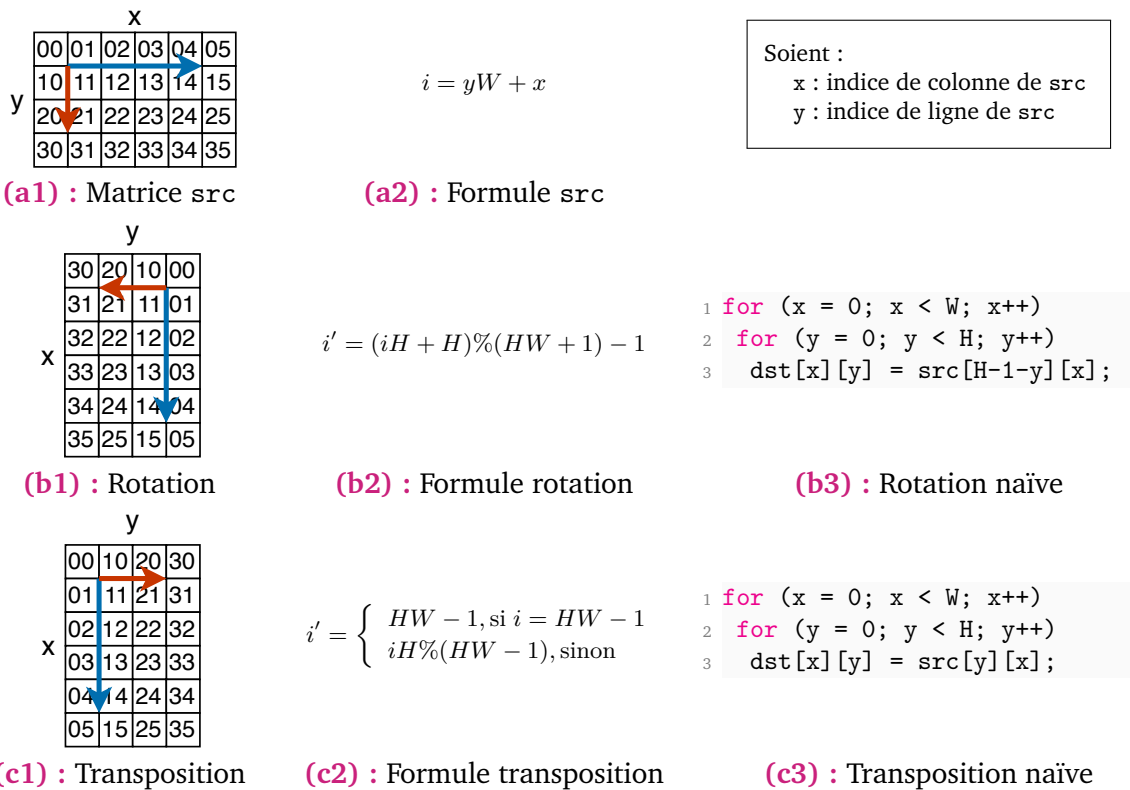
x

| 00 | 01 | 02 | 03 | 04 | 05 |
|---|---|---|---|---|---|
| 10 | 11 | 12 | 13 | 14 | 15 |
| 20 | 21 | 22 | 23 | 24 | 25 |
| 30 | 31 | 32 | 33 | 34 | 35 |

y

**(a1) :** Matrice src

$i = yW + x$

**(a2) :** Formule src

Soient :
x : indice de colonne de src
y : indice de ligne de src

y

| 30 | 20 | 10 | 00 |
|---|---|---|---|
| 31 | 21 | 11 | 01 |
| 32 | 22 | 12 | 02 |
| 33 | 23 | 13 | 03 |
| 34 | 24 | 14 | 04 |
| 35 | 25 | 15 | 05 |

x

**(b1) :** Rotation

$i' = (iH + H)\%(HW + 1) - 1$

**(b2) :** Formule rotation

1 for (x = 0; x < W; x++)
2 for (y = 0; y < H; y++)
3 dst[x][y] = src[H-1-y][x];

**(b3) :** Rotation naïve

y

| 00 | 10 | 20 | 30 |
|---|---|---|---|
| 01 | 11 | 21 | 31 |
| 02 | 12 | 22 | 32 |
| 03 | 13 | 23 | 33 |
| 04 | 14 | 24 | 34 |
| 05 | 15 | 25 | 35 |

x

**(c1) :** Transposition

$i' = \begin{cases} HW - 1, \text{si } i = HW - 1 \\ iH\%(HW - 1), \text{sinon} \end{cases}$

**(c2) :** Formule transposition

1 for (x = 0; x < W; x++)
2 for (y = 0; y < H; y++)
3 dst[x][y] = src[y][x];

**(c3) :** Transposition naïve